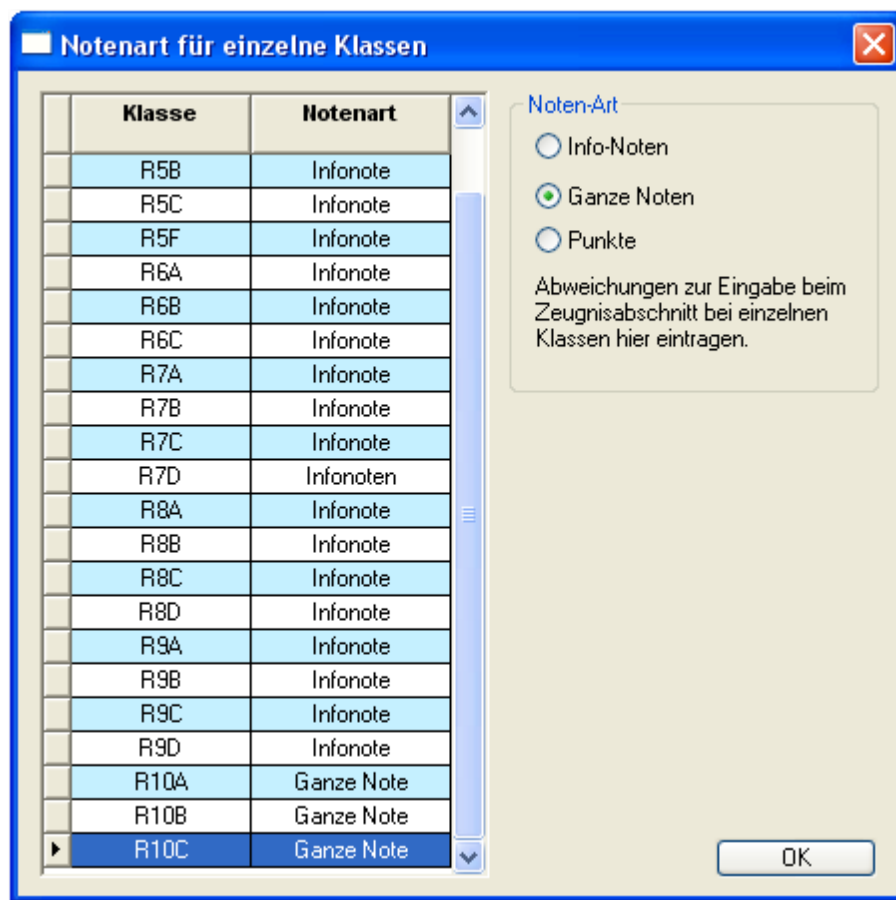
Notenart für einzelne Klassen

| Klasse | Notenart |
|---|---|
| R5B | Infonote |
| R5C | Infonote |
| R5F | Infonote |
| R6A | Infonote |
| R6B | Infonote |
| R6C | Infonote |
| R7A | Infonote |
| R7B | Infonote |
| R7C | Infonote |
| R7D | Infonoten |
| R8A | Infonote |
| R8B | Infonote |
| R8C | Infonote |
| R8D | Infonote |
| R9A | Infonote |
| R9B | Infonote |
| R9C | Infonote |
| R9D | Infonote |
| R10A | Ganze Note |
| R10B | Ganze Note |
| R10C | Ganze Note |

Noten-Art
Info-Noten
Ganze Noten
Punkte

Abweichungen zur Eingabe beim Zeugnisabschnitt bei einzelnen Klassen hier eintragen.

OK